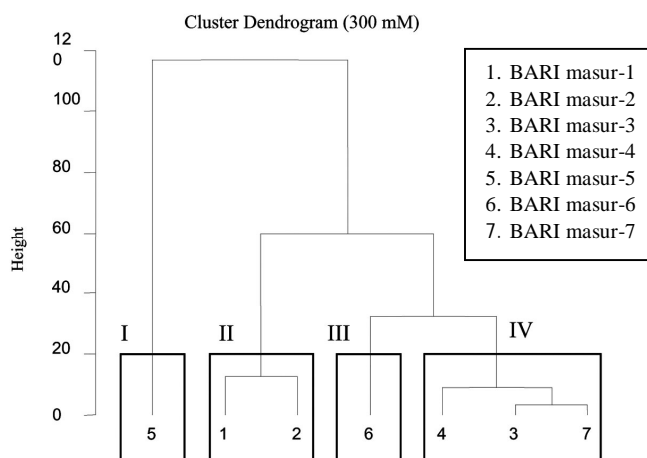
Cluster Dendrogram (300 mM)

12
0
100
80
60
40
20
0

Height

1. BARI masur-1
2. BARI masur-2
3. BARI masur-3
4. BARI masur-4
5. BARI masur-5
6. BARI masur-6
7. BARI masur-7

I
II
III
IV

5
1
2
6
4
3
7